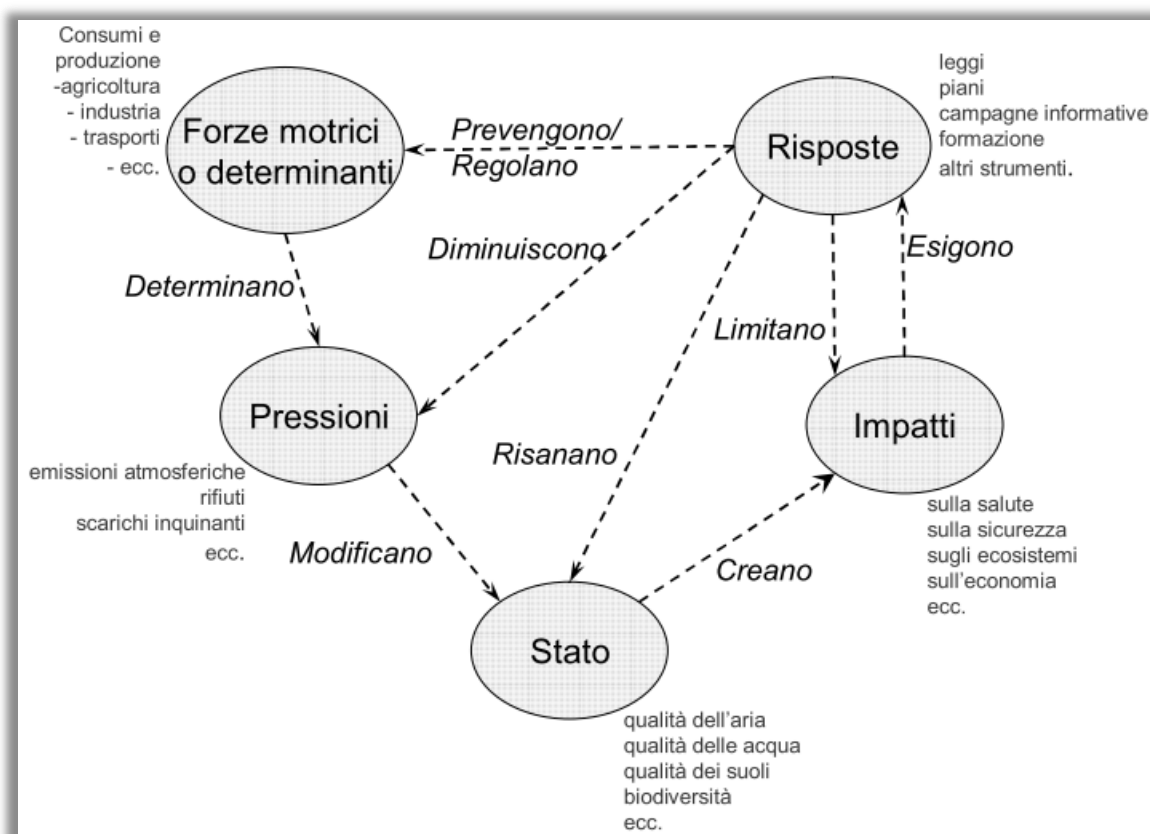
Consumi e
produzione
-agricoltura
- industria
- trasporti
- ecc.

Forze motrici o determinanti

Prevengono/ Regolano

Risposte

leggi
piani
campagne informative
formazione
altri strumenti.

Diminuiscono

Esigono

Determinano

Limitano

Pressioni

Impatti

emissioni atmosferiche
rifiuti
scarichi inquinanti
ecc.

Risanano

sulla salute
sulla sicurezza
sugli ecosistemi
sull'economia
ecc.

Modificano

Creano

Stato

qualità dell'aria
qualità delle acqua
qualità dei suoli
biodiversità
ecc.